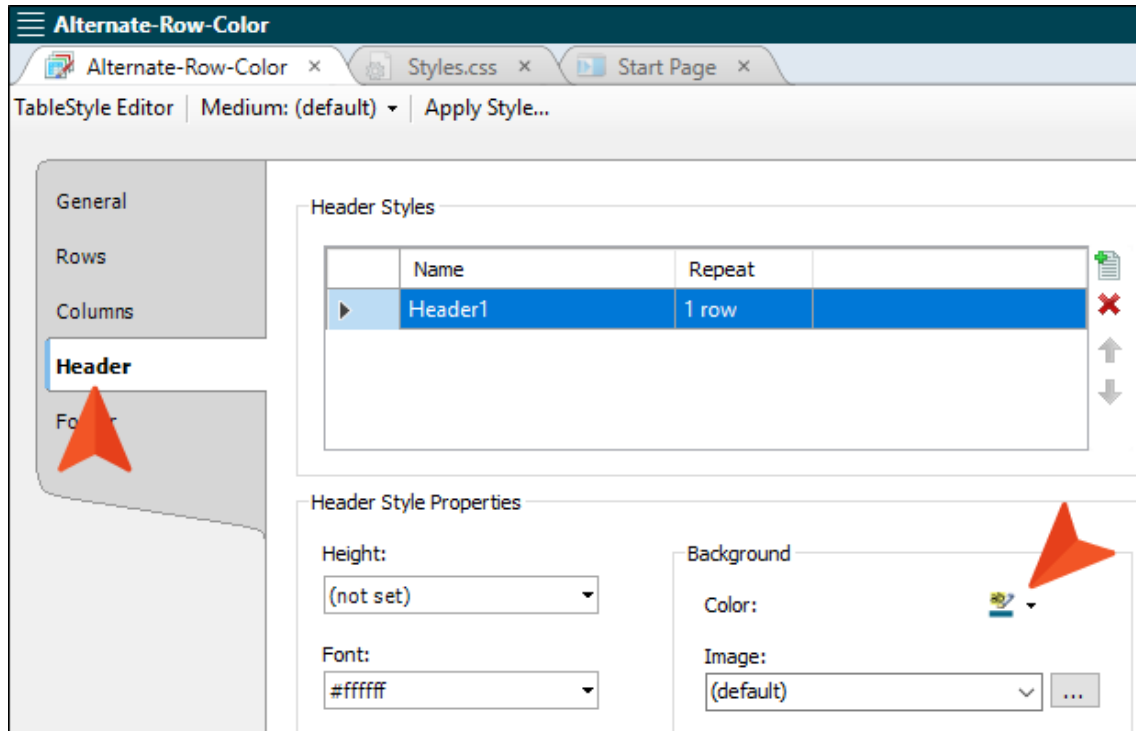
Alternate-Row-Color

Alternate-Row-Color × Styles.css × Start Page ×

TableStyle Editor | Medium: (default) ▾ | Apply Style...

General

Rows

Columns

Header

Fo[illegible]r

Header Styles

| | Name | Repeat |
|---|---|---|
| ▶ | Header1 | 1 row |

Header Style Properties

Height:

(not set)

Font:

#ffffff

Background

Color:

Image:

(default)

...